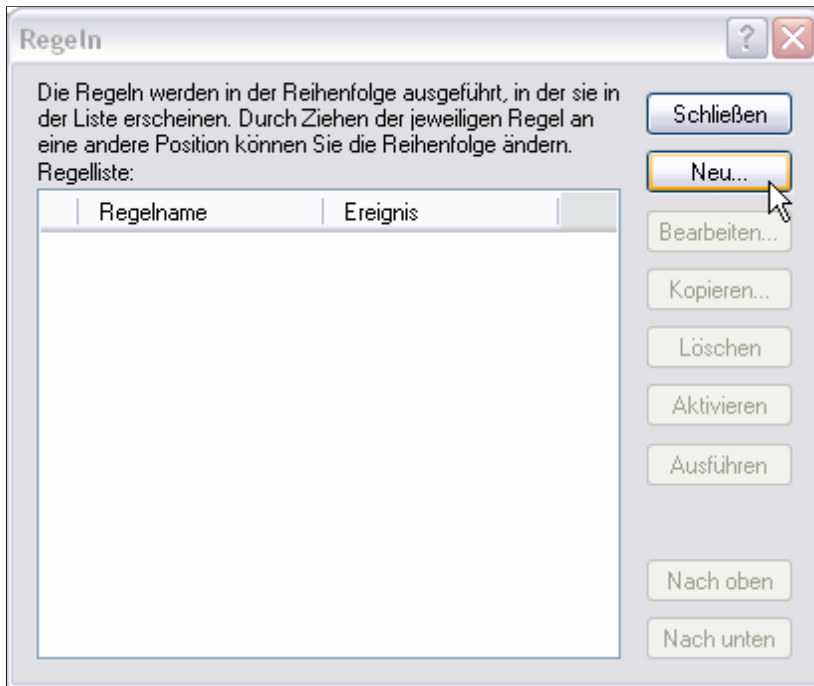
Regeln

?

Die Regeln werden in der Reihenfolge ausgeführt, in der sie in der Liste erscheinen. Durch Ziehen der jeweiligen Regel an eine andere Position können Sie die Reihenfolge ändern.
Regelliste:

| Regelname | Ereignis |
|---|---|

Schließen
Neu...
Bearbeiten...
Kopieren...
Löschen
Aktivieren
Ausführen
Nach oben
Nach unten